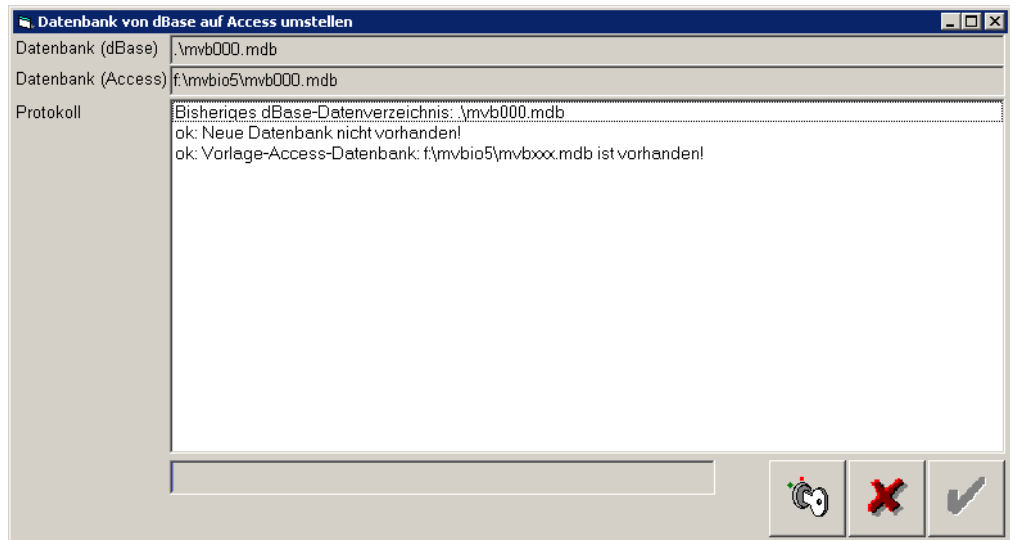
Datenbank von dBase auf Access umstellen

Datenbank (dBase) .\mvb000.mdb

Datenbank (Access) f:\mvbio5\mvb000.mdb

Protokoll

Bisheriges dBase-Datenverzeichnis: .\mvb000.mdb
ok: Neue Datenbank nicht vorhanden!
ok: Vorlage-Access-Datenbank: f:\mvbio5\mvbxxx.mdb ist vorhanden!